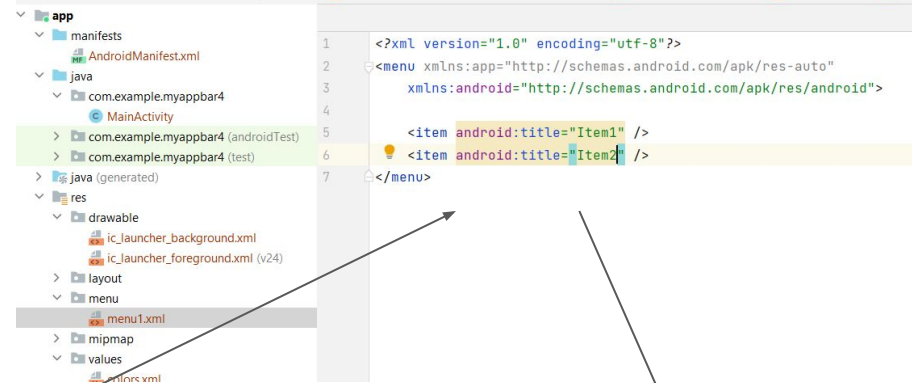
app
manifests
AndroidManifest.xml
java
com.example.myappbar4
MainActivity
com.example.myappbar4 (androidTest)
com.example.myappbar4 (test)
java (generated)
res
drawable
ic_launcher_background.xml
ic_launcher_foreground.xml (v24)
layout
menu
menu1.xml
mipmap
values
colors.xml

1 <?xml version="1.0" encoding="utf-8"?>
2 <menu xmlns:app="http://schemas.android.com/apk/res-auto"
3 xmlns:android="http://schemas.android.com/apk/res/android">
4
5 <item android:title="Item1" />
6 <item android:title="Item2" />
7 </menu>